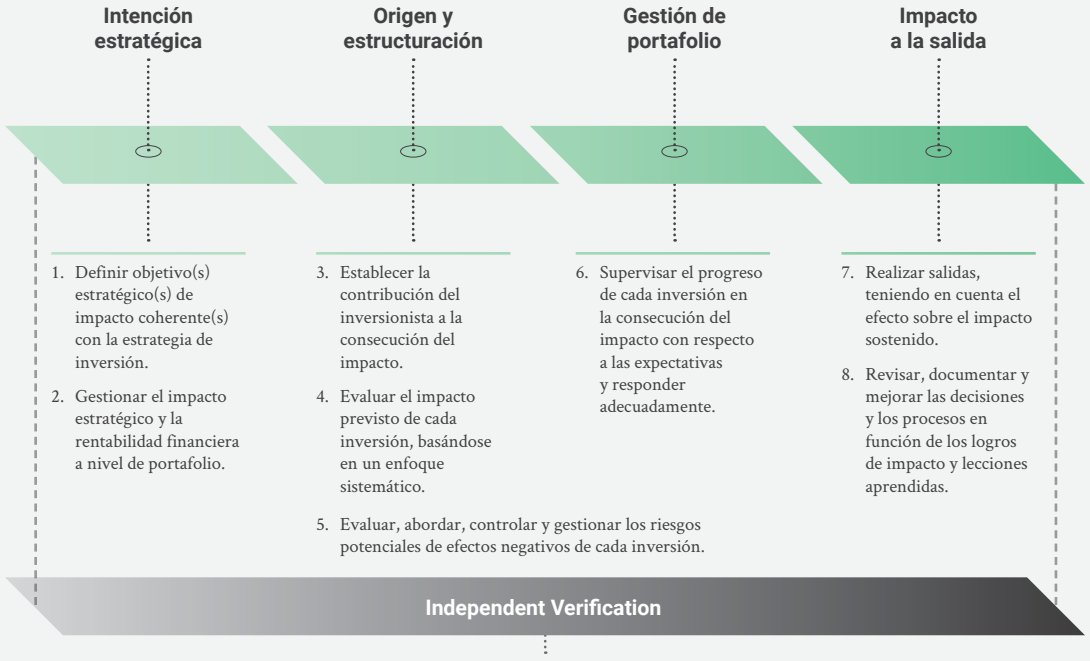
Intención estratégica

Origen y estructuración

Gestión de portafolio

Impacto a la salida

1. Definir objetivo(s) estratégico(s) de impacto coherente(s) con la estrategia de inversión.

2. Gestionar el impacto estratégico y la rentabilidad financiera a nivel de portafolio.

3. Establecer la contribución del inversionista a la consecución del impacto.

4. Evaluar el impacto previsto de cada inversión, basándose en un enfoque sistemático.

6. Supervisar el progreso de cada inversión en la consecución del impacto con respecto a las expectativas y responder adecuadamente.

7. Realizar salidas, teniendo en cuenta el efecto sobre el impacto sostenido.

8. Revisar, documentar y mejorar las decisiones y los procesos en función de los logros de impacto y lecciones aprendidas.

5. Evaluar, abordar, controlar y gestionar los riesgos potenciales de efectos negativos de cada inversión.

Independent Verification